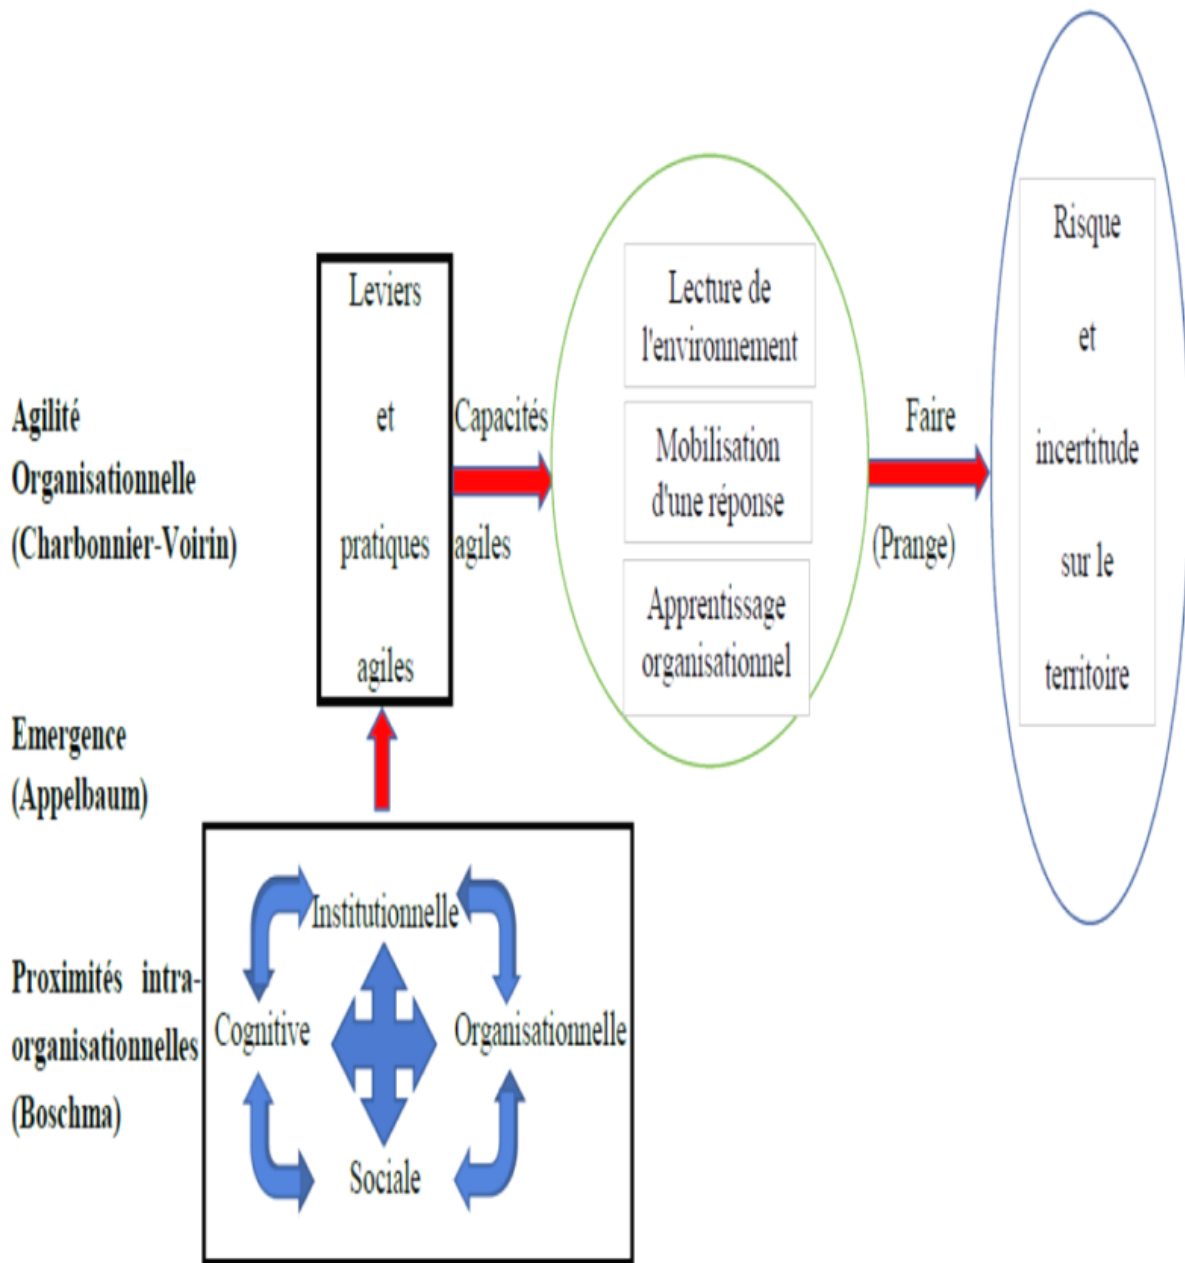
Agilité Organisationnelle (Charbonnier-Voirin)

Leviers et pratiques agiles

Capacités agiles

Lecture de l'environnement

Mobilisation d'une réponse

Apprentissage organisationnel

Faire (Prange)

Risque et incertitude sur le territoire

Emergence (Appelbaum)

Proximités intra-organisationnelles (Boschma)

Institutionnelle

Cognitive

Organisationnelle

Sociale